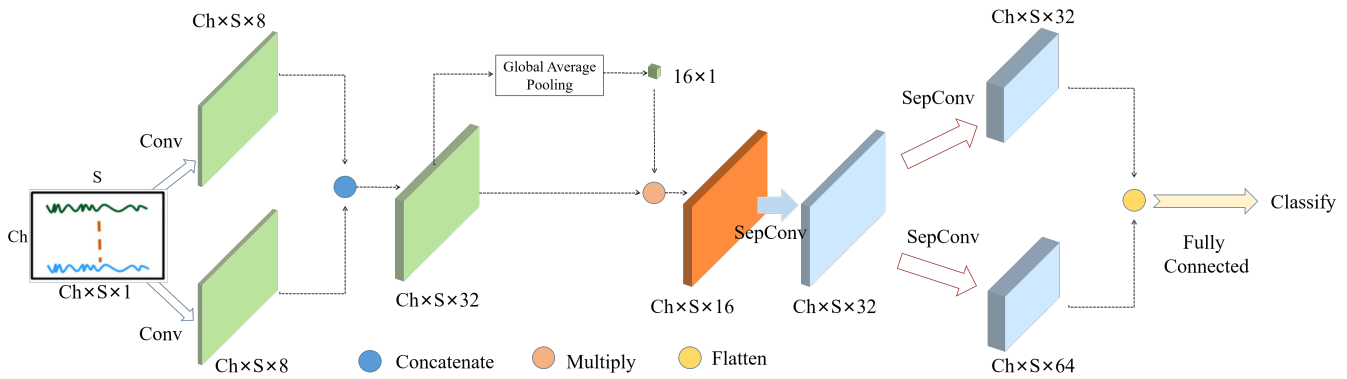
Ch×S×8

Global Average Pooling

16×1

Ch×S×32

SepConv

Conv

S

Ch

Ch×S×1

Conv

Ch×S×8

Ch×S×32

SepConv

Ch×S×16

Ch×S×32

SepConv

Classify

Fully Connected

Ch×S×64

Concatenate

Multiply

Flatten